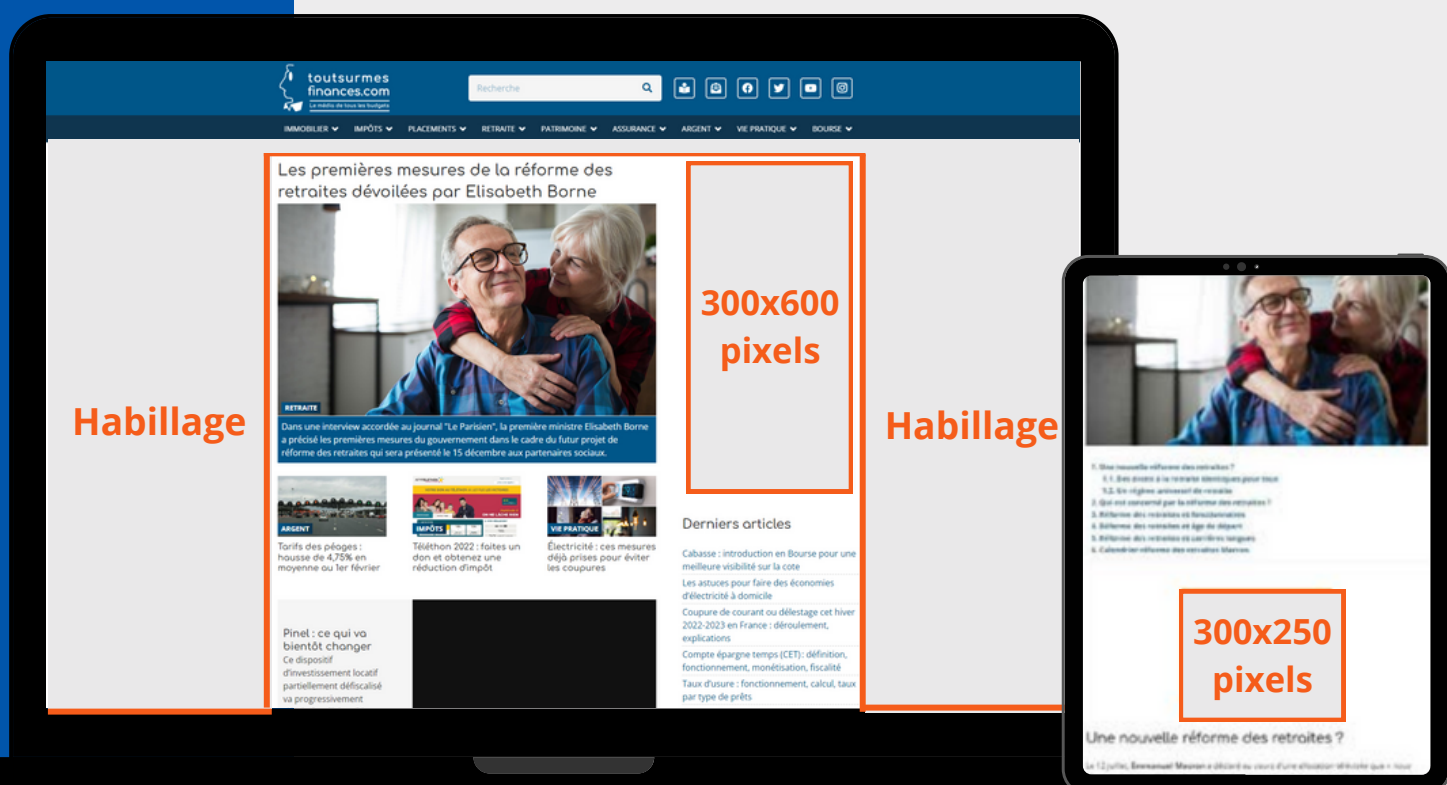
toutsurmes finances.com
Le média de tous les budgets

Recherche

IMMOBILIER IMPÔTS PLACEMENTS RETRAITE PATRIMOINE ASSURANCE ARGENT VIE PRATIQUE BOURSE

Les premières mesures de la réforme des retraites dévoilées par Elisabeth Borne

RETRAITE

Dans une interview accordée au journal "Le Parisien", la première ministre Elisabeth Borne a précisé les premières mesures du gouvernement dans le cadre du futur projet de réforme des retraites qui sera présenté le 15 décembre aux partenaires sociaux.

300x600 pixels

Habillage

Habillage

ARGENT
Tarifs des péages : hausse de 4,75% en moyenne au 1er février

IMPÔTS
Téléthon 2022 : faites un don et obtenez une réduction d'impôt

VIE PRATIQUE
Électricité : ces mesures déjà prises pour éviter les coupures

Derniers articles

Cabasse : introduction en Bourse pour une meilleure visibilité sur la cote

Les astuces pour faire des économies d'électricité à domicile

Coupure de courant ou délestage cet hiver 2022-2023 en France : déroulement, explications

Compte épargne temps (CET) : définition, fonctionnement, monétisation, fiscalité

Taux d'usure : fonctionnement, calcul, taux par type de prêts

Pinel : ce qui va bientôt changer
Ce dispositif d'investissement locatif partiellement défiscalisé va progressivement

1. Une nouvelle réforme des retraites ?
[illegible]

300x250 pixels

Une nouvelle réforme des retraites ?

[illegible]